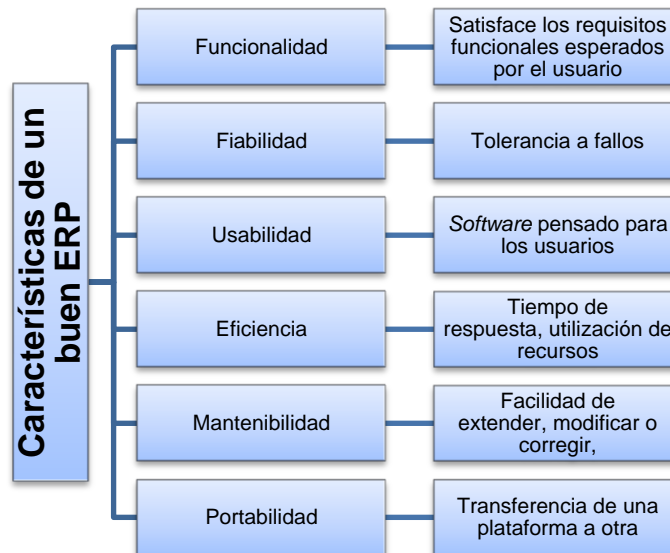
Características de un buen ERP

Funcionalidad

Satisface los requisitos funcionales esperados por el usuario

Fiabilidad

Tolerancia a fallos

Usabilidad

*Software* pensado para los usuarios

Eficiencia

Tiempo de respuesta, utilización de recursos

Mantenibilidad

Facilidad de extender, modificar o corregir,

Portabilidad

Transferencia de una plataforma a otra